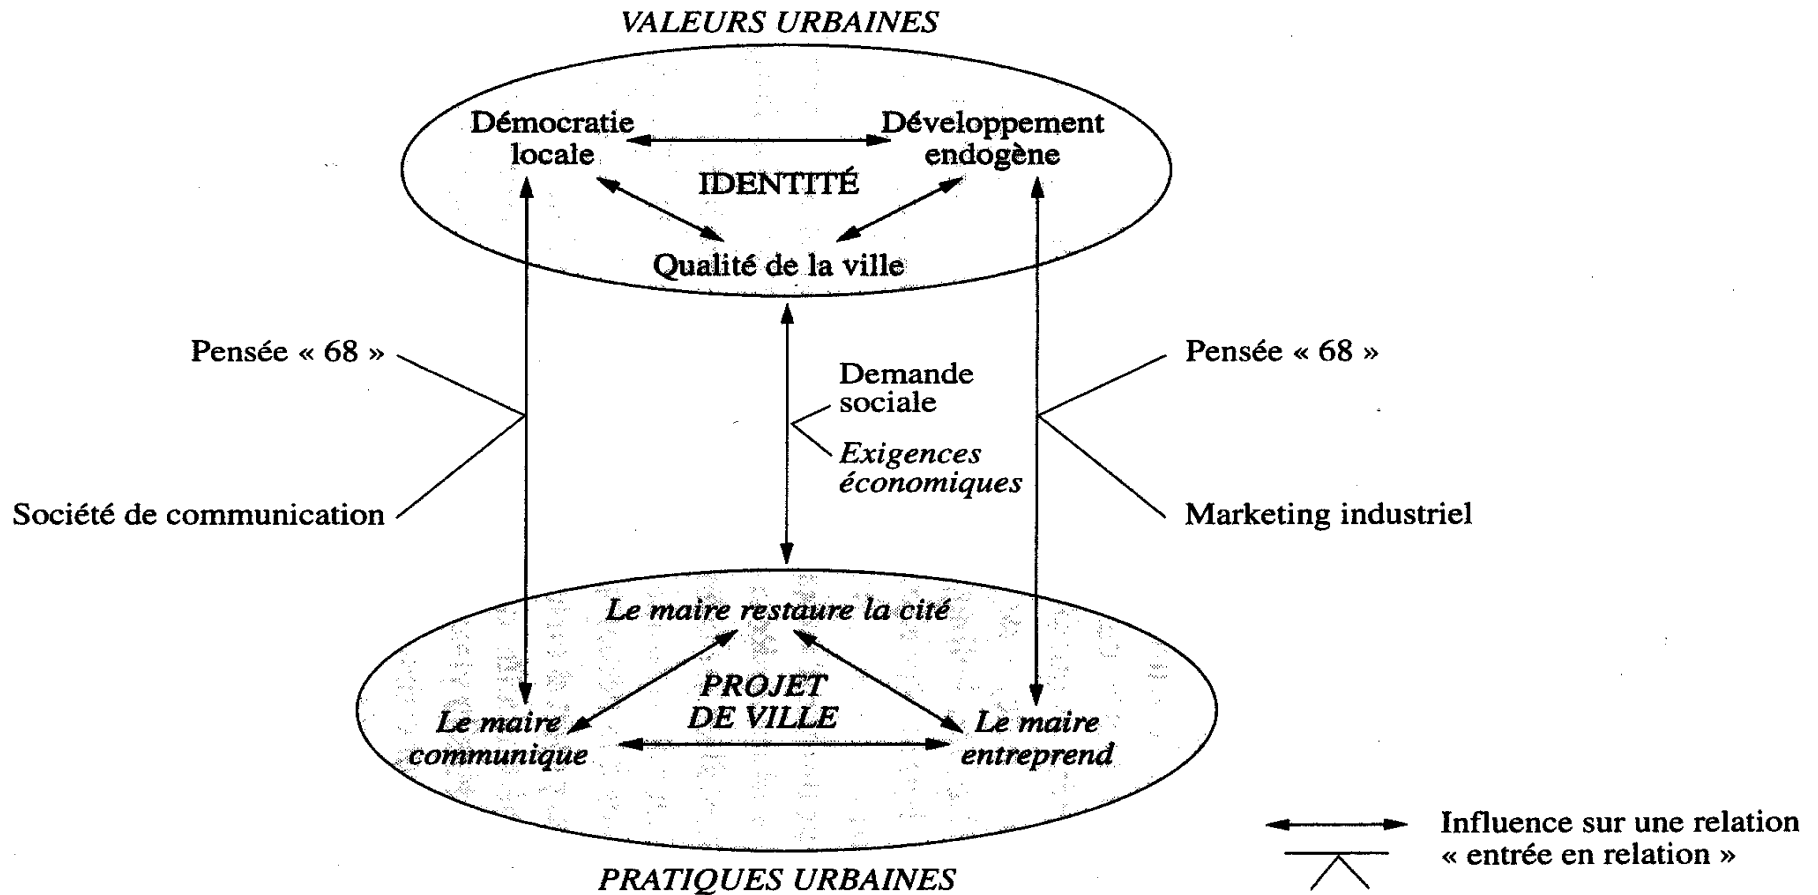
VALEURS URBAINES

Démocratie locale

Développement endogène

IDENTITÉ

Qualité de la ville

Pensée « 68 »

Pensée « 68 »

Demande sociale

Exigences économiques

Société de communication

Marketing industriel

Le maire restaure la cité

PROJET DE VILLE

Le maire communique

Le maire entreprend

PRATIQUES URBAINES

Influence sur une relation
« entrée en relation »